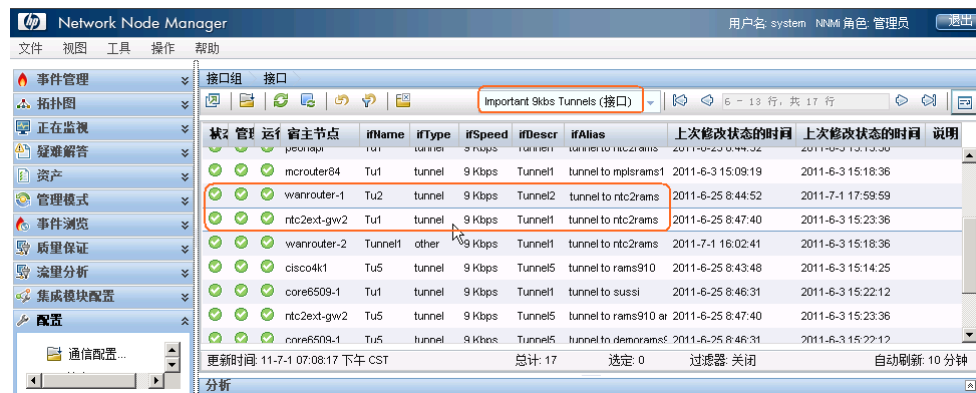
Network Node Manager

用户名: system NNMi 角色: 管理员 退出

文件 视图 工具 操作 帮助

事件管理
拓扑图
正在监视
疑难解答
资产
管理模式
事件浏览
质量保证
流量分析
集成模块配置
配置

通信配置...

接口组 接口

Important 9kbs Tunnels (接口)

6 - 13 行, 共 17 行

| 状态 | 管理 | 运行 | 宿主节点 | ifName | ifType | ifSpeed | ifDescr | ifAlias | 上次修改状态的时间 | 上次修改状态的时间 | 说明 |
|---|---|---|---|---|---|---|---|---|---|---|---|
| | | | peonapi | Tu1 | tunnel | 9 Kbps | Tunnel1 | tunnel to ntc2rams | 2011-6-25 8:44:52 | 2011-6-3 15:13:36 | |
| | | | mcrouter84 | Tu1 | tunnel | 9 Kbps | Tunnel1 | tunnel to mplsrams1 | 2011-6-3 15:09:19 | 2011-6-3 15:18:36 | |
| | | | wanrouter-1 | Tu2 | tunnel | 9 Kbps | Tunnel2 | tunnel to ntc2rams | 2011-6-25 8:44:52 | 2011-7-1 17:59:59 | |
| | | | ntc2ext-gw2 | Tu1 | tunnel | 9 Kbps | Tunnel1 | tunnel to ntc2rams | 2011-6-25 8:47:40 | 2011-6-3 15:23:36 | |
| | | | wanrouter-2 | Tunnel1 | other | 9 Kbps | Tunnel1 | tunnel to ntc2rams | 2011-7-1 16:02:41 | 2011-6-3 15:18:36 | |
| | | | cisco4k1 | Tu5 | tunnel | 9 Kbps | Tunnel5 | tunnel to rams910 | 2011-6-25 8:43:48 | 2011-6-3 15:14:25 | |
| | | | core6509-1 | Tu1 | tunnel | 9 Kbps | Tunnel1 | tunnel to sussi | 2011-6-25 8:46:31 | 2011-6-3 15:22:12 | |
| | | | ntc2ext-gw2 | Tu5 | tunnel | 9 Kbps | Tunnel5 | tunnel to rams910 ar | 2011-6-25 8:47:40 | 2011-6-3 15:23:36 | |
| | | | core6509-1 | Tu5 | tunnel | 9 Kbps | Tunnel5 | tunnel to demorams | 2011-6-25 8:46:31 | 2011-6-3 15:22:12 | |

更新时间: 11-7-1 07:08:17 下午 CST 总计: 17 选定: 0 过滤器: 关闭 自动刷新: 10 分钟

分析